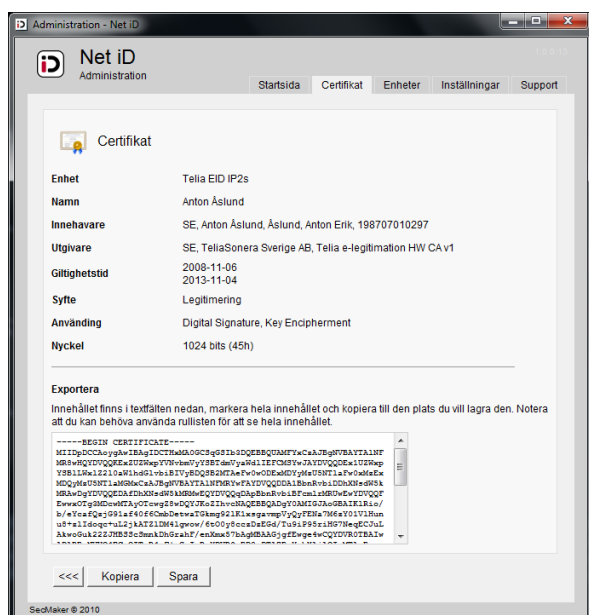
Administration - Net iD

Net iD
Administration

Startsida | Certifikat | Enheter | Inställningar | Support

Certifikat

| Enhet | Telia EID IP2s |
|---|---|
| Namn | Anton Åslund |
| Innehavare | SE, Anton Åslund, Åslund, Anton Erik, 198707010297 |
| Utgivare | SE, TeliaSonera Sverige AB, Telia e-legitimation HW CA v1 |
| Giltighetstid | 2008-11-06 2013-11-04 |
| Syfte | Legitimering |
| Användning | Digital Signature, Key Encipherment |
| Nyckel | 1024 bits (45h) |

Exportera

Innehållet finns i textfälten nedan, markera hela innehållet och kopiera till den plats du vill lagra den. Notera att du kan behöva använda rullisten för att se hela innehållet.

-----BEGIN CERTIFICATE-----
MIIDpDCCAoygAwIBAgIDCTHwMA0GCSqGSIb3DQEBBQUAMFYxCzAJBgNVBAYTAlNF
MR8wHQYDVQQKExZUZWxpYVNvbmVyYSBTdmVyaWdlIEFCMSYwJAYDVQQDEx1UZWxp
YSBlLWxlZ2l0aW1hdGlvbiBIVyBDQSB2MTAeFw0wODExMDYyMzU5NTlaFw0xMzEx
MDQyMzU5NTlaMGMxCzAJBgNVBAYTAlNFMRYwFAYDVQQDDA1BbnRvbiDDhXNsdW5k
MRAwDgYDVQQEDAfDhXNsdW5kMRMwEQYDVQQqDApBbnRvbiBFcmlrMRUwEwYDVQQF
EwwxOTg3MDcwMTAyOTcwgZ8wDQYJKoZIhvcNAQEBBQADgY0AMIGJAoGBAIKlRio/
b/eYcsFQzj09lzf40f6CmbDetwaTGkmg92lKlxsgavmpVyQyFENa7M6sY01VlHun
u8+zlIdoqcruL2jkAT2lDM4lgwow/6t00y6ccsDzEGd/Tu9iP95riHG7NeqECJuL
AkwoGuk22ZJHB5ScSmmkDhGrahf/enXmx57bAgMBAAGjgfEwge4wCQYDVR0TBAIw
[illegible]

<<< | Kopiera | Spara

SecMaker © 2010